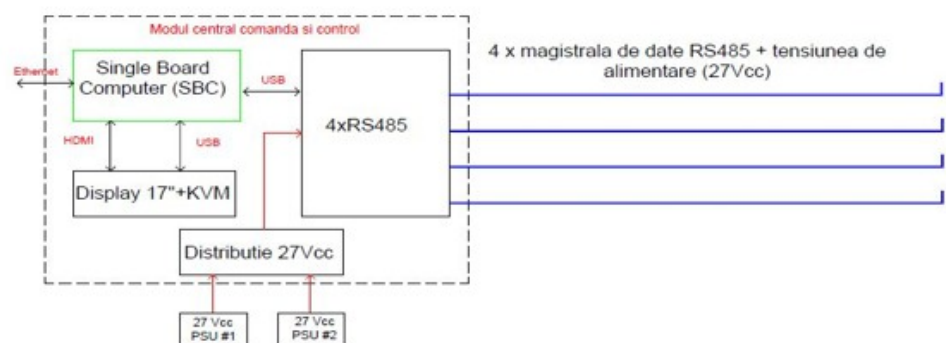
Modul central comanda si control

4 x magistrala de date RS485 + tensiunea de alimentare (27Vcc)

Ethernet

Single Board Computer (SBC)

USB

4xRS485

HDMI

USB

Display 17"+KVM

Distributie 27Vcc

27 Vcc PSU #1

27 Vcc PSU #2